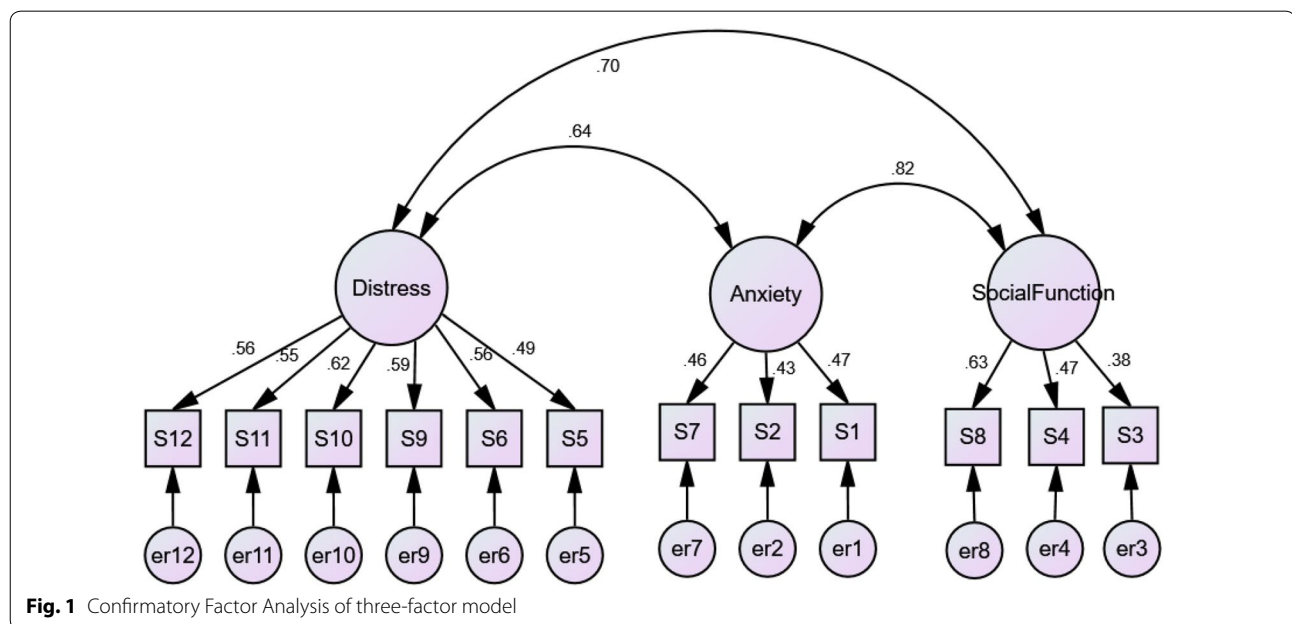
.70

.64

.82

Distress

Anxiety

SocialFunction

.56 .55 .62 .59 .56 .49

.46 .43 .47

.63 .47 .38

S12 S11 S10 S9 S6 S5

S7 S2 S1

S8 S4 S3

er12 er11 er10 er9 er6 er5

er7 er2 er1

er8 er4 er3

**Fig. 1** Confirmatory Factor Analysis of three-factor model